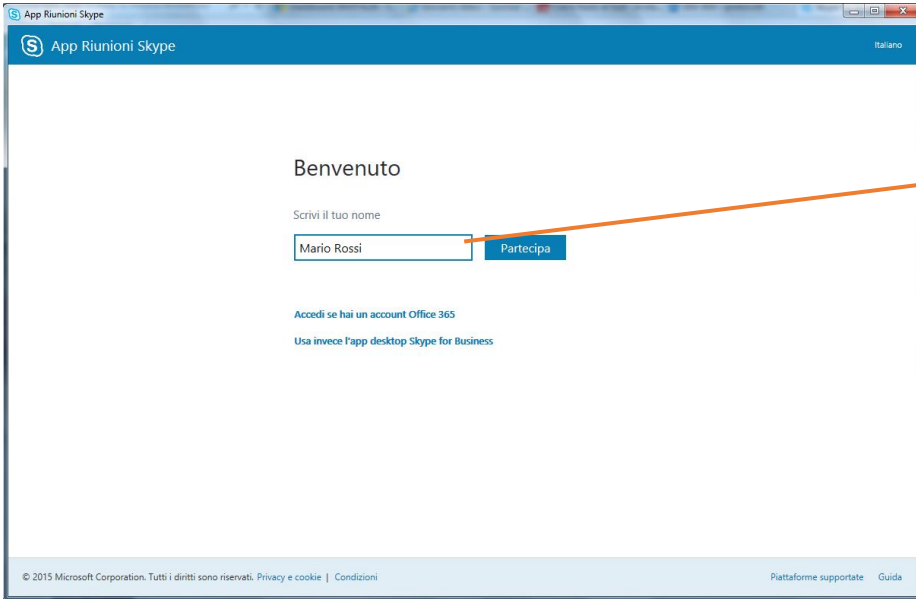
App Riunioni Skype

App Riunioni Skype

Italiano

Benvenuto

Scrivi il tuo nome

Mario Rossi

Partecipa

Accedi se hai un account Office 365

Usa invece l'app desktop Skype for Business

© 2015 Microsoft Corporation. Tutti i diritti sono riservati. Privacy e cookie | Condizioni

Piattaforme supportate Guida